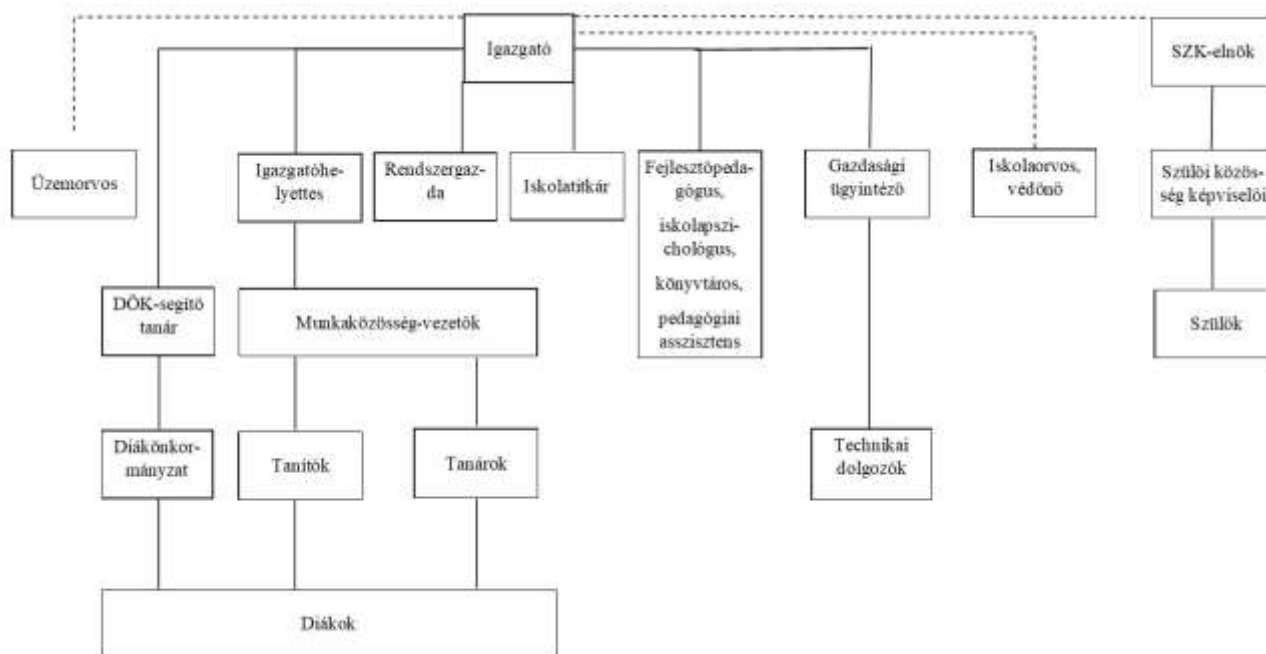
Igazgató

SZK-elnök

Üzemorvos

Igazgatóhelyettes

Rendszergazda

Iskolatitkár

Fejlesztőpedagógus, iskolapszichológus, könyvtáros, pedagógiai asszisztens

Gazdasági ügyintéző

Iskolaorvos, védőnő

Szülői közösség képviselői

DÖK-segítő tanár

Munkaközösség-vezetők

Szülők

Diákönkormányzat

Tanítók

Tanárok

Technikai dolgozók

Diákok